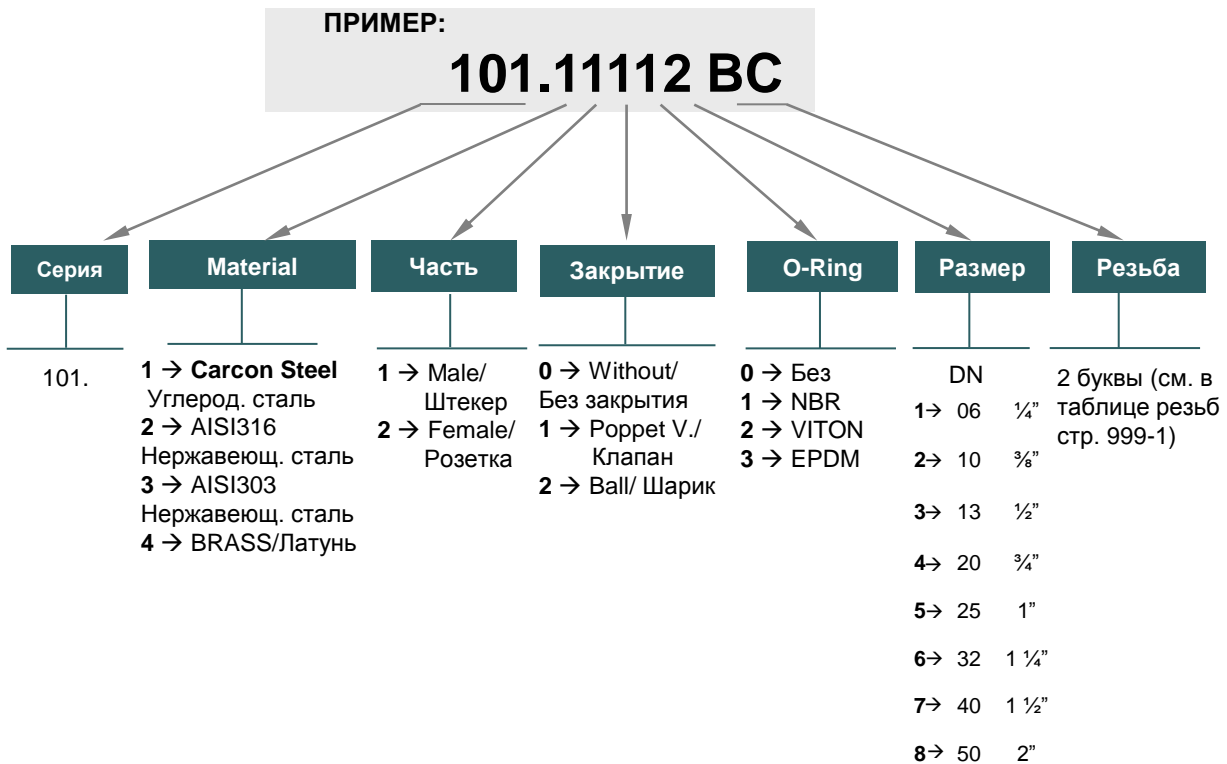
ПРИМЕР:
101.11112 BC

Серия

101.

Material

1 → Carcon Steel Углерод. сталь
2 → AISI316 Нержавеющ. сталь
3 → AISI303 Нержавеющ. сталь
4 → BRASS/Латунь

Часть

1 → Male/ Штекер
2 → Female/ Розетка

Закрытие

0 → Without/ Без закрытия
1 → Poppet V./ Клапан
2 → Ball/ Шарик

O-Ring

0 → Без
1 → NBR
2 → VITON
3 → EPDM

Размер

DN
1→ 06 ¼"
2→ 10 ⅜"
3→ 13 ½"
4→ 20 ¾"
5→ 25 1"
6→ 32 1 ¼"
7→ 40 1 ½"
8→ 50 2"

Резьба

2 буквы (см. в таблице резьб стр. 999-1)